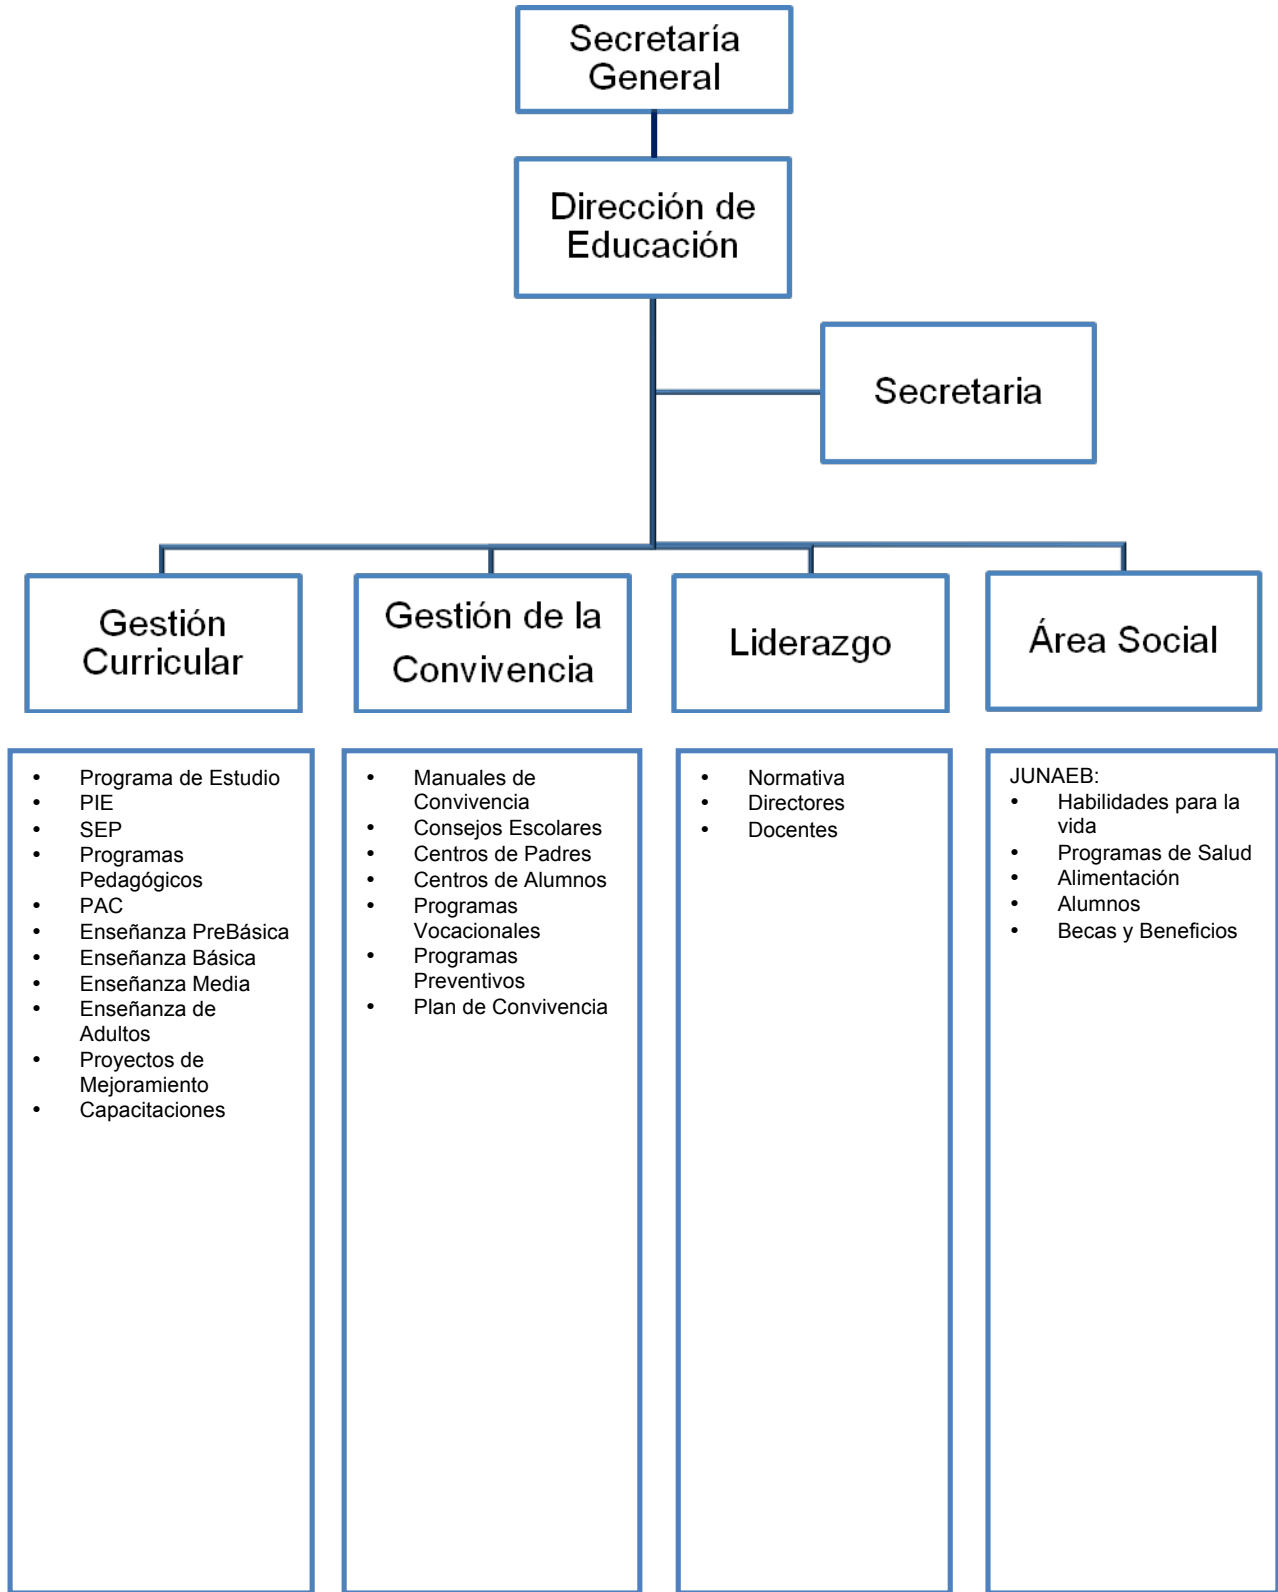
Secretaría General

Dirección de Educación

Secretaria

Gestión Curricular

Gestión de la Convivencia

Liderazgo

Área Social

- Programa de Estudio
- PIE
- SEP
- Programas Pedagógicos
- PAC
- Enseñanza PreBásica
- Enseñanza Básica
- Enseñanza Media
- Enseñanza de Adultos
- Proyectos de Mejoramiento
- Capacitaciones

- Manuales de Convivencia
- Consejos Escolares
- Centros de Padres
- Centros de Alumnos
- Programas Vocacionales
- Programas Preventivos
- Plan de Convivencia

- Normativa
- Directores
- Docentes

JUNAEB:
- Habilidades para la vida
- Programas de Salud
- Alimentación
- Alumnos
- Becas y Beneficios